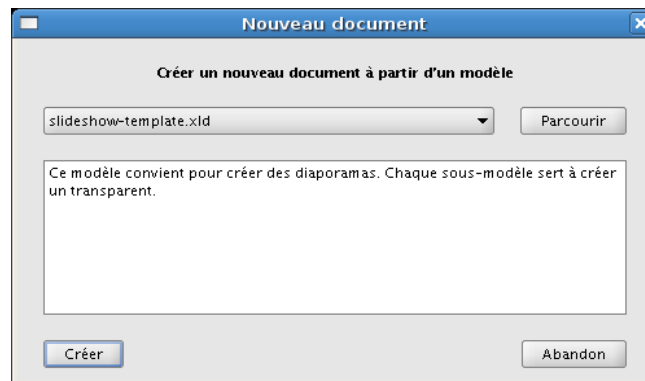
Nouveau document

Créer un nouveau document à partir d'un modèle

slideshow-template.xld

Parcourir

Ce modèle convient pour créer des diaporamas. Chaque sous-modèle sert à créer un transparent.

Créer

Abandon